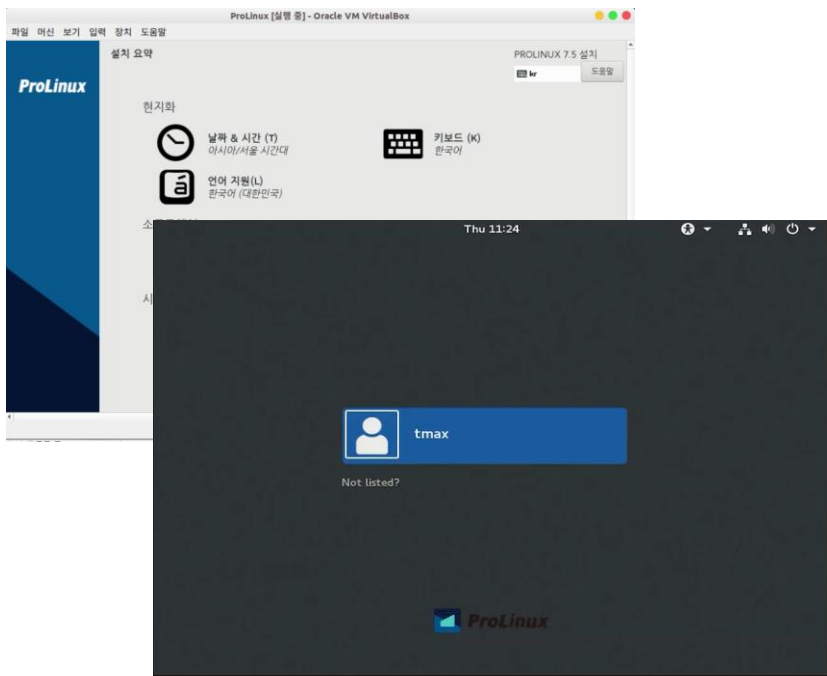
ProLinux [실행 중] - Oracle VM VirtualBox

파일 머신 보기 입력 장치 도움말

설치 요약

PROLINUX 7.5 설치

kr

도움말

ProLinux

현지화

날짜 & 시간 (T)
아시아/서울 시간대

키보드 (K)
한국어

언어 지원(L)
한국어 (대한민국)

소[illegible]

시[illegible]

Thu 11:24

tmax

Not listed?

ProLinux